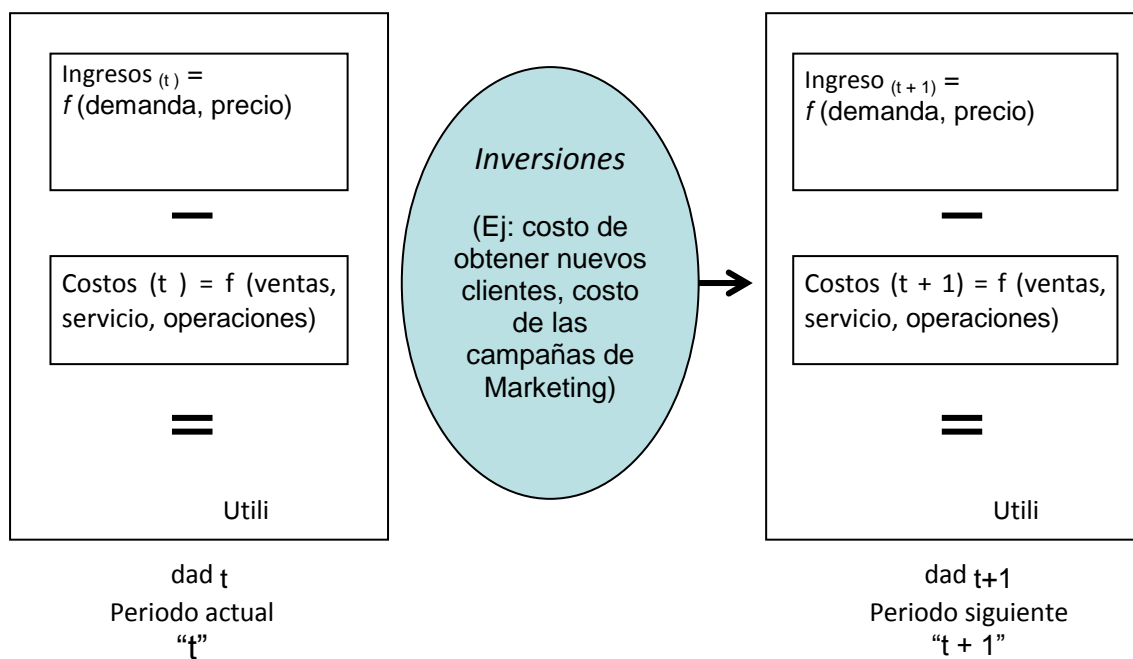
Ingresos $_{(t)}$ =
f (demanda, precio)

—

Costos (t ) = f (ventas, servicio, operaciones)

=

Utili

dad $_{t}$
Periodo actual
"t"

Inversiones

(Ej: costo de obtener nuevos clientes, costo de las campañas de Marketing)

Ingreso $_{(t+1)}$ =
f (demanda, precio)

—

Costos (t + 1) = f (ventas, servicio, operaciones)

=

Utili

dad $_{t+1}$
Periodo siguiente
"t + 1"